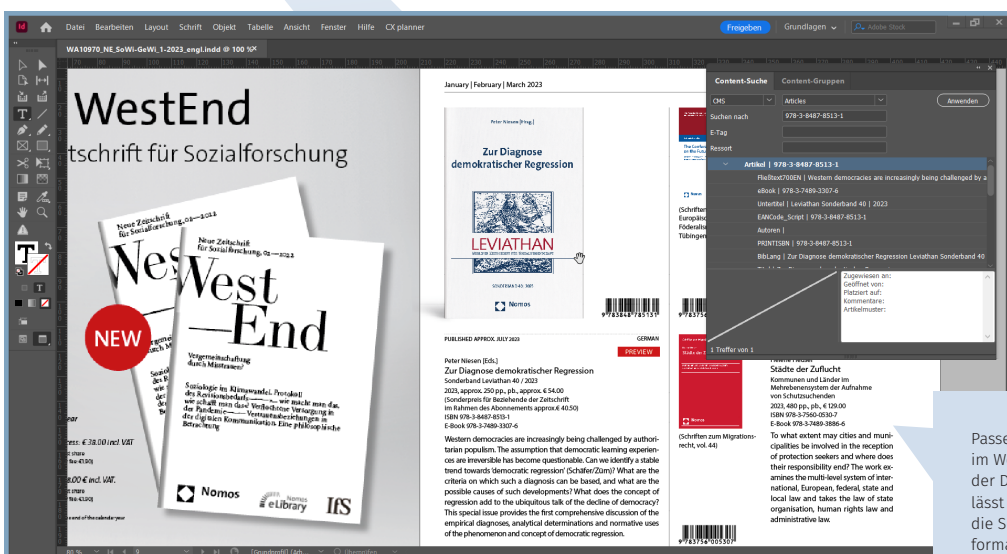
Datei Bearbeiten Layout Schrift Objekt Tabelle Ansicht Fenster Hilfe CX planner

Freigeben Grundlagen Adobe Stock

WA10970_NE_SoWi-GeWi_1-2023_engl.indd @ 100 %

WestEnd
tschrift für Sozialforschung

Neue Zeitschrift für Sozialforschung, 02—2022

West
—End

Vergemeinschaftung durch Misstrauen?

Soziologie im Klimawandel. Protokoll des Revisionsbedarfs —— wie macht man das, wie schafft man das? Verflochtene Vergangenheit in der Pandemie —— Vertrauensbeziehungen in der digitalen Kommunikation. Eine philosophische Betrachtung

NEW

Nomos
eLibrary
IfS

ear
ess: € 38.00 incl. VAT
€ 00 incl. VAT.
end of the calendar year

January | February | March 2023

Peter Niesen [Hrsg.]
Zur Diagnose demokratischer Regression
LEVIATHAN
SONDERBAND 40 2023
Nomos

PUBLISHED APPROX. JULY 2023
GERMAN
PREVIEW

Peter Niesen [Ed.]
Zur Diagnose demokratischer Regression
Sonderband Leviathan 40 / 2023
2023, approx. 250 pp., pb., approx. € 54.00
(Sonderpreis für Beziehende der Zeitschrift im Rahmen des Abonnements approx.€ 40.50)
ISBN 978-3-8487-8513-1
E-Book 978-3-7489-3307-6

Western democracies are increasingly being challenged by authoritarian populism. The assumption that democratic learning experiences are irreversible has become questionable. Can we identify a stable trend towards 'democratic regression' (Schäfer/Zürn)? What are the criteria on which such a diagnosis can be based, and what are the possible causes of such developments? What does the concept of regression add to the ubiquitous talk of the decline of democracy? This special issue provides the first comprehensive discussion of the empirical diagnoses, analytical determinations and normative uses of the phenomenon and concept of democratic regression.

(Schriften
Europäis
Föderalis
Tübingen

Städte der Zuflucht
Kommunen und Länder im Mehrebenensystem der Aufnahme von Schutzsuchenden
2023, 480 pp., pb., € 129.00
ISBN 978-3-7560-0530-7
E-Book 978-3-7489-3886-6

(Schriften zum Migrationsrecht, vol. 44)

To what extent may cities and municipalities be involved in the reception of protection seekers and where does their responsibility end? The work examines the multi-level system of international, European, federal, state and local law and takes the law of state organisation, human rights law and administrative law.

Content-Suche Content-Gruppen
CMS Articles Anwenden
Suchen nach 978-3-8487-8513-1
E-Tag
Ressort
Artikel | 978-3-8487-8513-1
Fließtext700EN | Western democracies are increasingly being challenged by a
eBook | 978-3-7489-3307-6
Untertitel | Leviathan Sonderband 40 | 2023
EANCode_Script | 978-3-8487-8513-1
Autoren |
PRINTISBN | 978-3-8487-8513-1
BibLang | Zur Diagnose demokratischer Regression Leviathan Sonderband 40
Zugewiesen an:
Geöffnet von:
Platziert auf:
Kommentare:
Artikelmuster:
1 Treffer von 1

Passe
im W
der D
lässt
die S
form